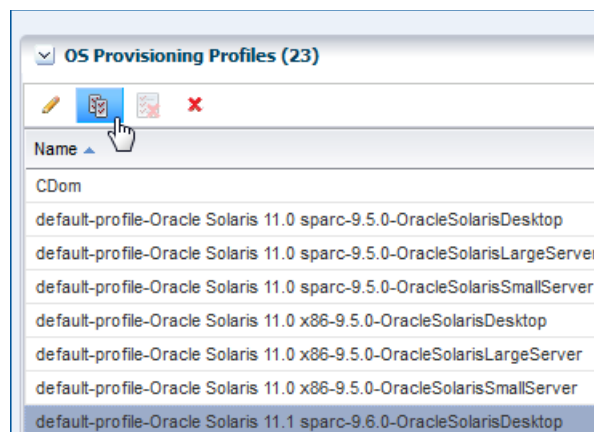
OS Provisioning Profiles (23)

Name

CDom

default-profile-Oracle Solaris 11.0 sparc-9.5.0-OracleSolarisDesktop

default-profile-Oracle Solaris 11.0 sparc-9.5.0-OracleSolarisLargeServer

default-profile-Oracle Solaris 11.0 sparc-9.5.0-OracleSolarisSmallServer

default-profile-Oracle Solaris 11.0 x86-9.5.0-OracleSolarisDesktop

default-profile-Oracle Solaris 11.0 x86-9.5.0-OracleSolarisLargeServer

default-profile-Oracle Solaris 11.0 x86-9.5.0-OracleSolarisSmallServer

default-profile-Oracle Solaris 11.1 sparc-9.6.0-OracleSolarisDesktop